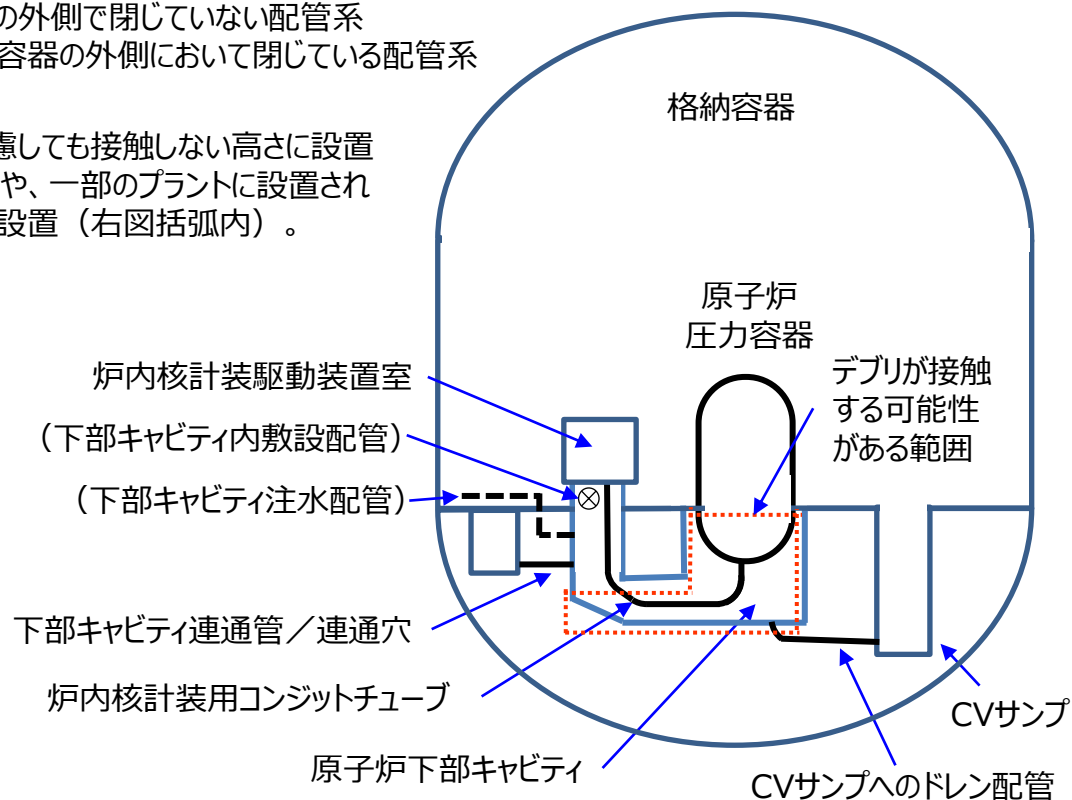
の外側で閉じていない配管系
容器の外側において閉じている配管系

慮しても接触しない高さに設置
や、一部のプラントに設置され
設置（右図括弧内）。

格納容器

原子炉
圧力容器

デブリが接触
する可能性
がある範囲

炉内核計装駆動装置室

（下部キャビティ内敷設配管）

（下部キャビティ注水配管）

下部キャビティ連通管／連通穴

炉内核計装用コンジットチューブ

原子炉下部キャビティ

CVサンプ

CVサンプへのドレン配管